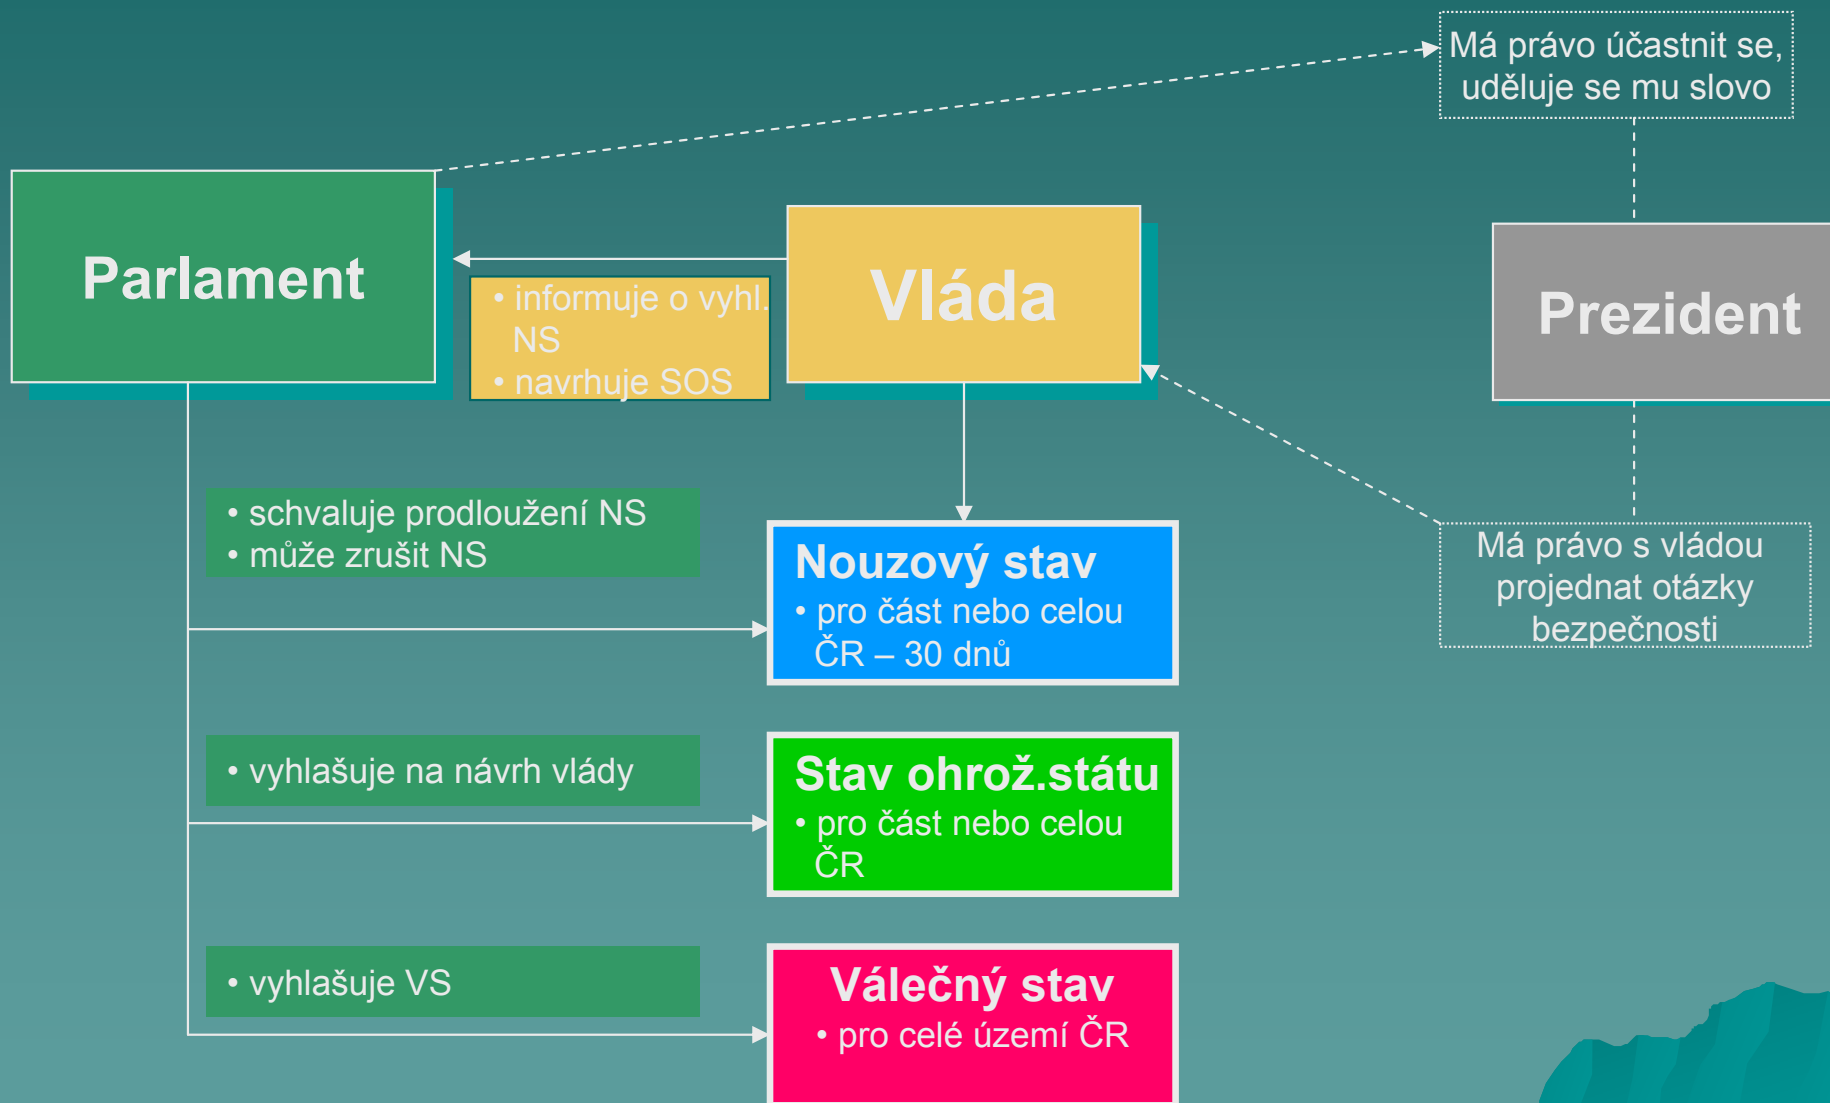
Má právo účastnit se, uděluje se mu slovo

Parlament

• informuje o vyhl. NS
• navrhuje SOS

Vláda

Prezident

• schvaluje prodloužení NS
• může zrušit NS

Nouzový stav
• pro část nebo celou ČR – 30 dnů

Má právo s vládou projednat otázky bezpečnosti

• vyhlašuje na návrh vlády

Stav ohrož.státu
• pro část nebo celou ČR

• vyhlašuje VS

Válečný stav
• pro celé území ČR